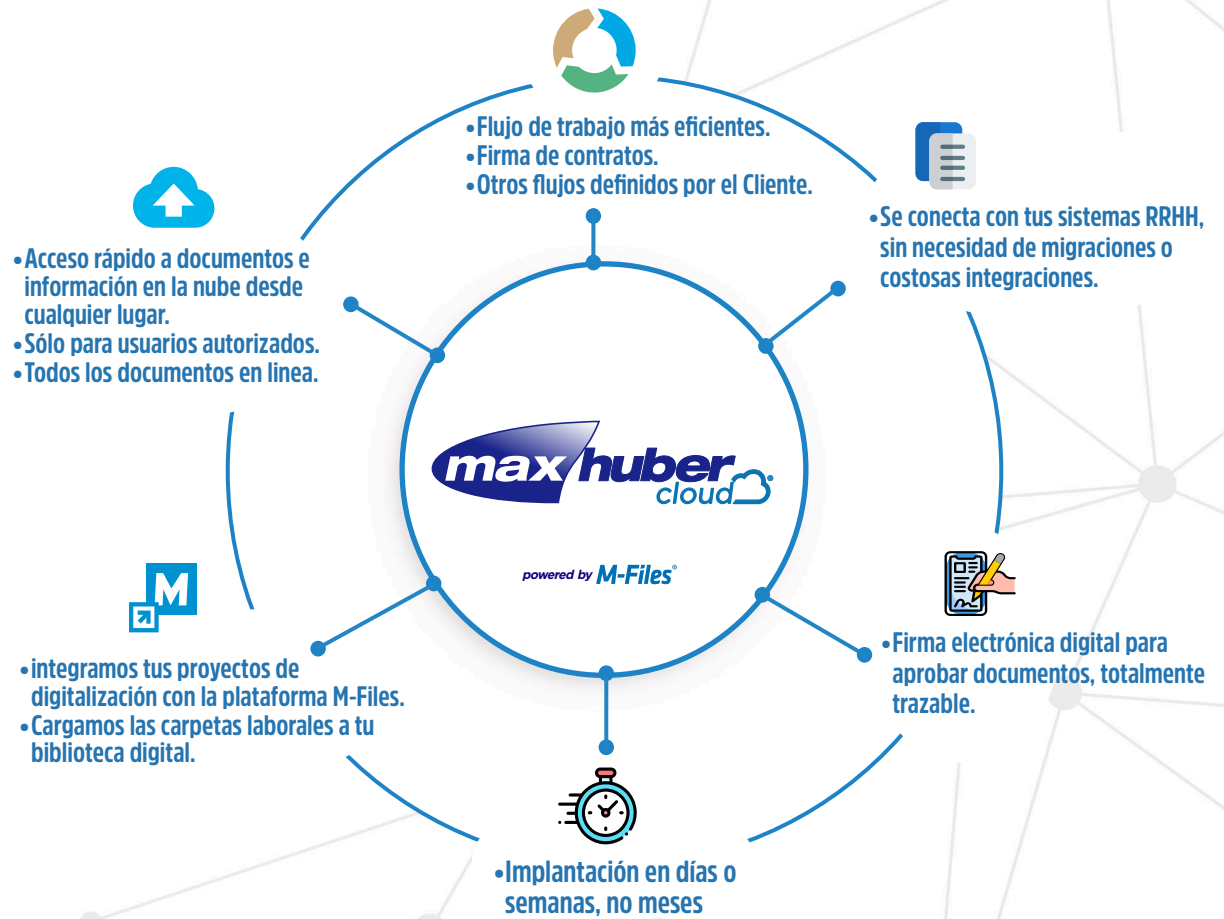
•Flujo de trabajo más eficientes.
•Firma de contratos.
•Otros flujos definidos por el Cliente.

•Se conecta con tus sistemas RRHH, sin necesidad de migraciones o costosas integraciones.

•Acceso rápido a documentos e información en la nube desde cualquier lugar.
•Sólo para usuarios autorizados.
•Todos los documentos en linea.

max huber cloud

powered by M-Files

•integramos tus proyectos de digitalización con la plataforma M-Files.
•Cargamos las carpetas laborales a tu biblioteca digital.

•Firma electrónica digital para aprobar documentos, totalmente trazable.

•Implantación en días o semanas, no meses